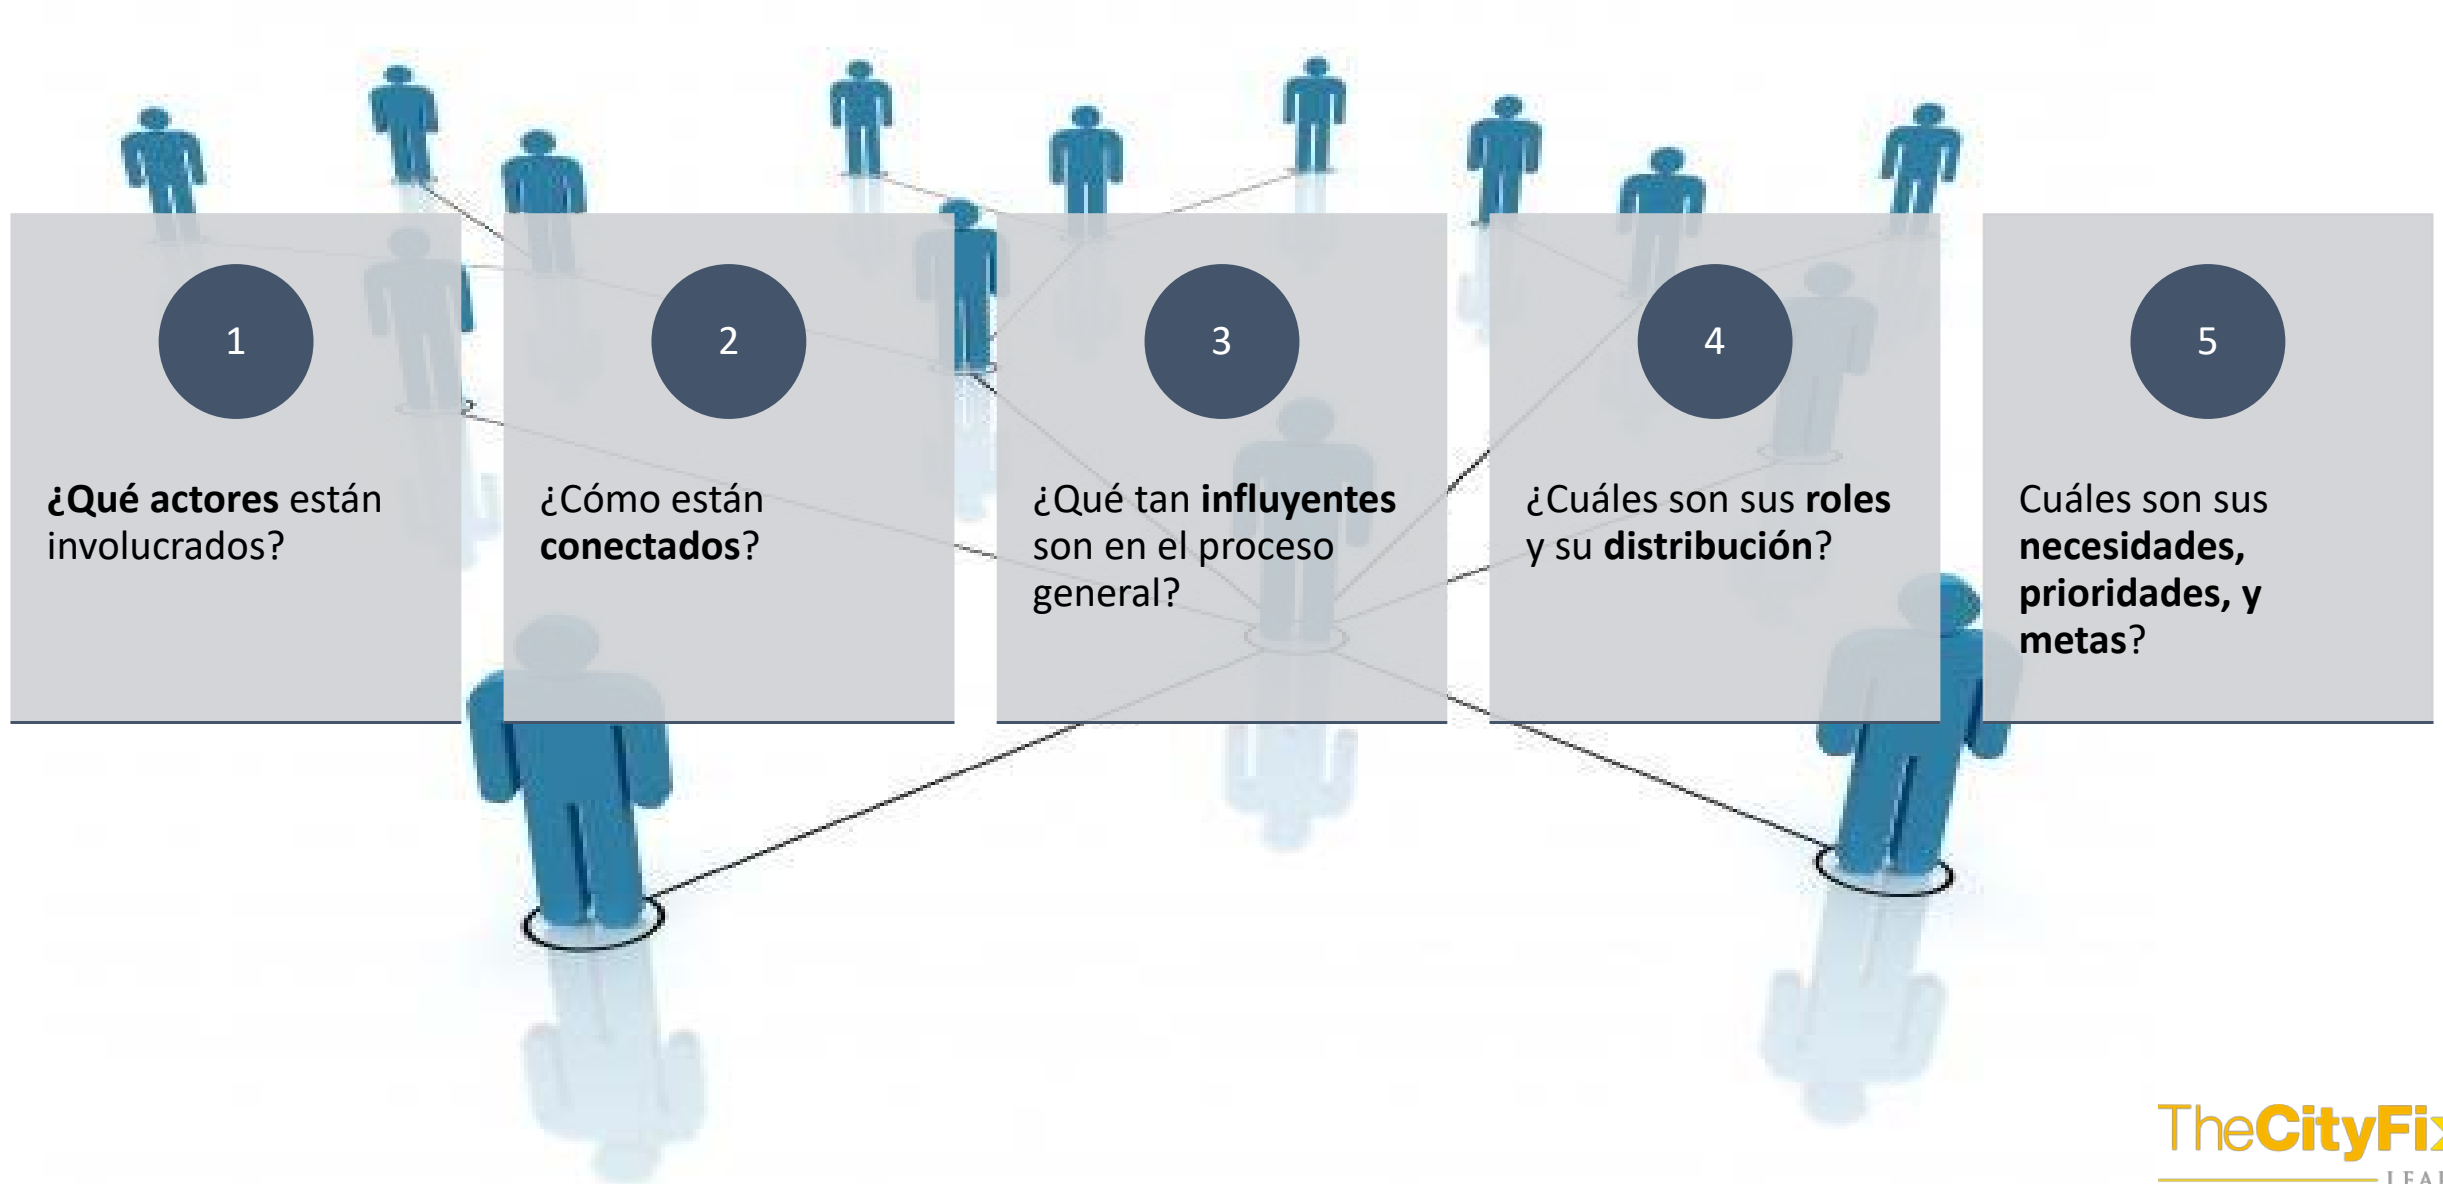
1

¿Qué actores están involucrados?

2

¿Cómo están conectados?

3

¿Qué tan influyentes son en el proceso general?

4

¿Cuáles son sus roles y su distribución?

5

Cuáles son sus necesidades, prioridades, y metas?

TheCityFi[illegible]
LEA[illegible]